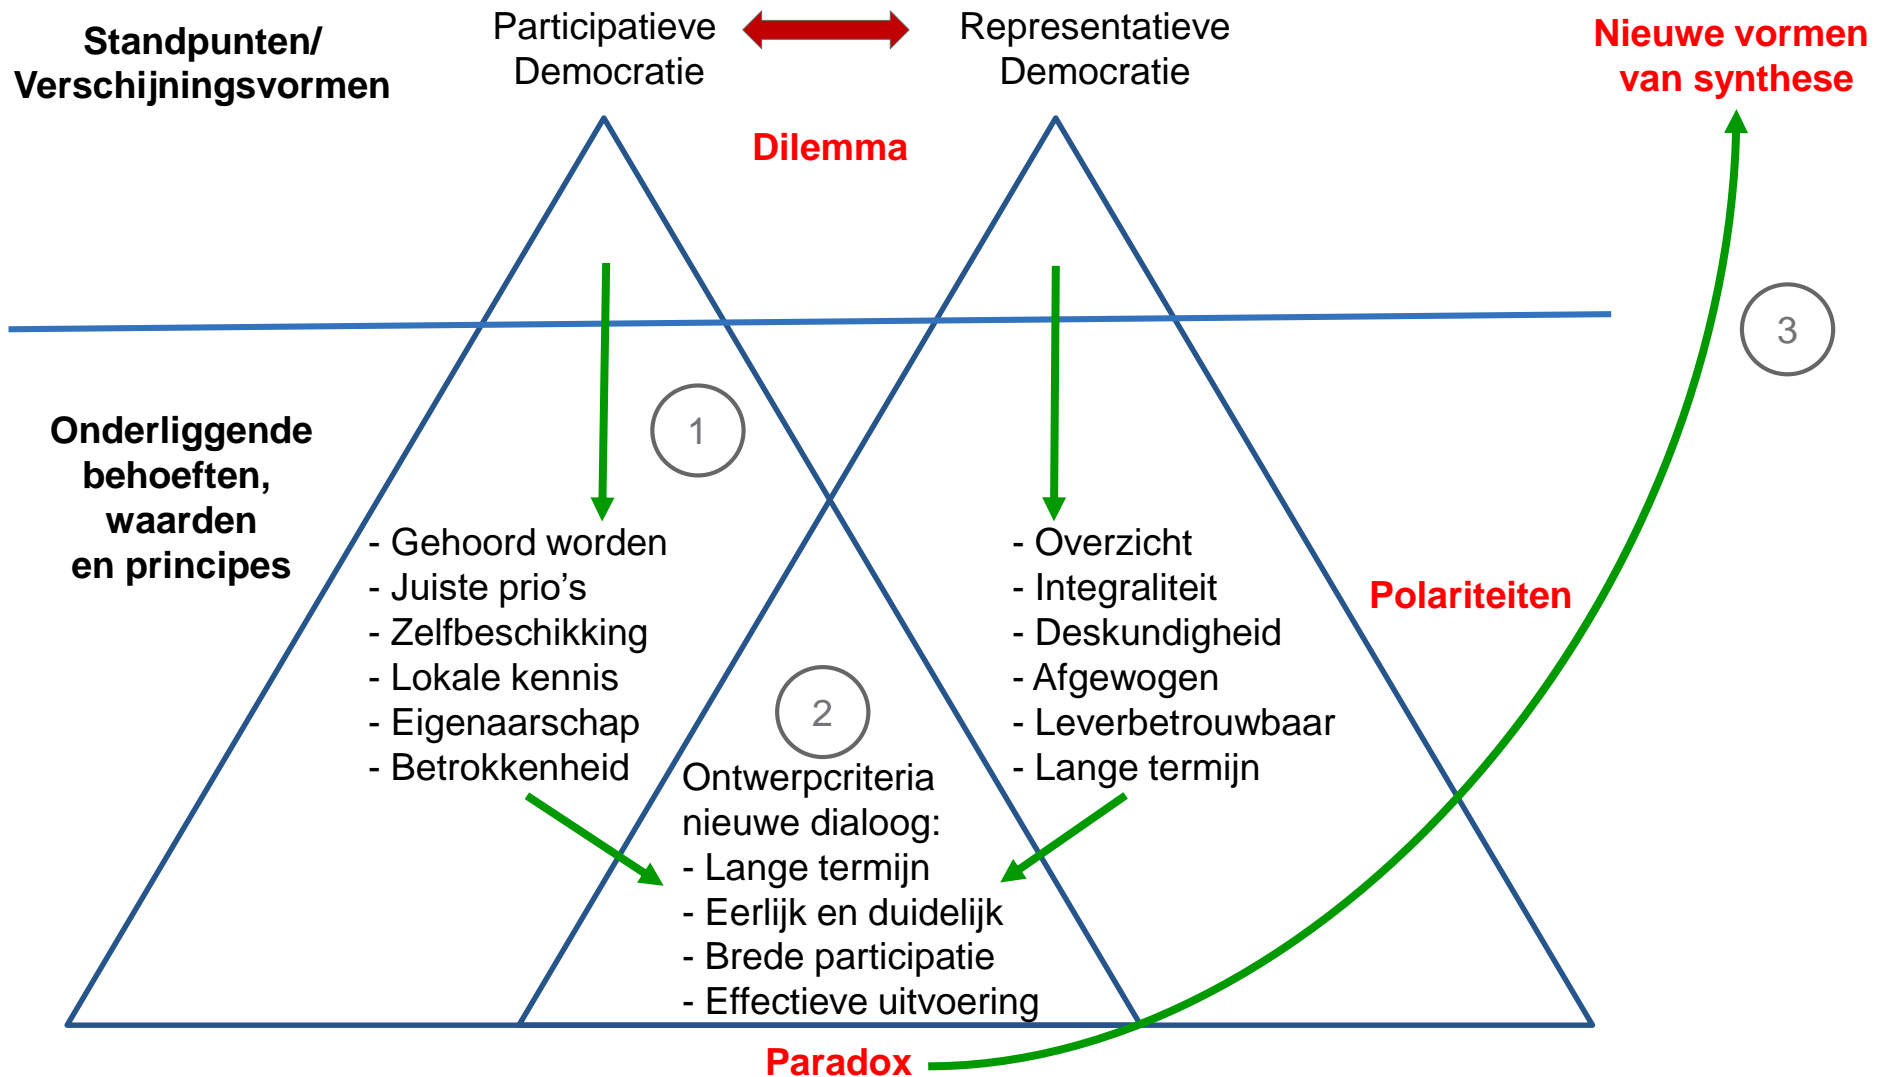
Standpunten/ Verschijningsvormen

Participatieve Democratie

Representatieve Democratie

Nieuwe vormen van synthese

Dilemma

3

1

Onderliggende behoeften, waarden en principes

- Gehoord worden
- Juiste prio’s
- Zelfbeschikking
- Lokale kennis
- Eigenaarschap
- Betrokkenheid

- Overzicht
- Integraliteit
- Deskundigheid
- Afgewogen
- Leverbetrouwbaar
- Lange termijn

Polariteiten

2

Ontwerpcriteria nieuwe dialoog:
- Lange termijn
- Eerlijk en duidelijk
- Brede participatie
- Effectieve uitvoering

Paradox